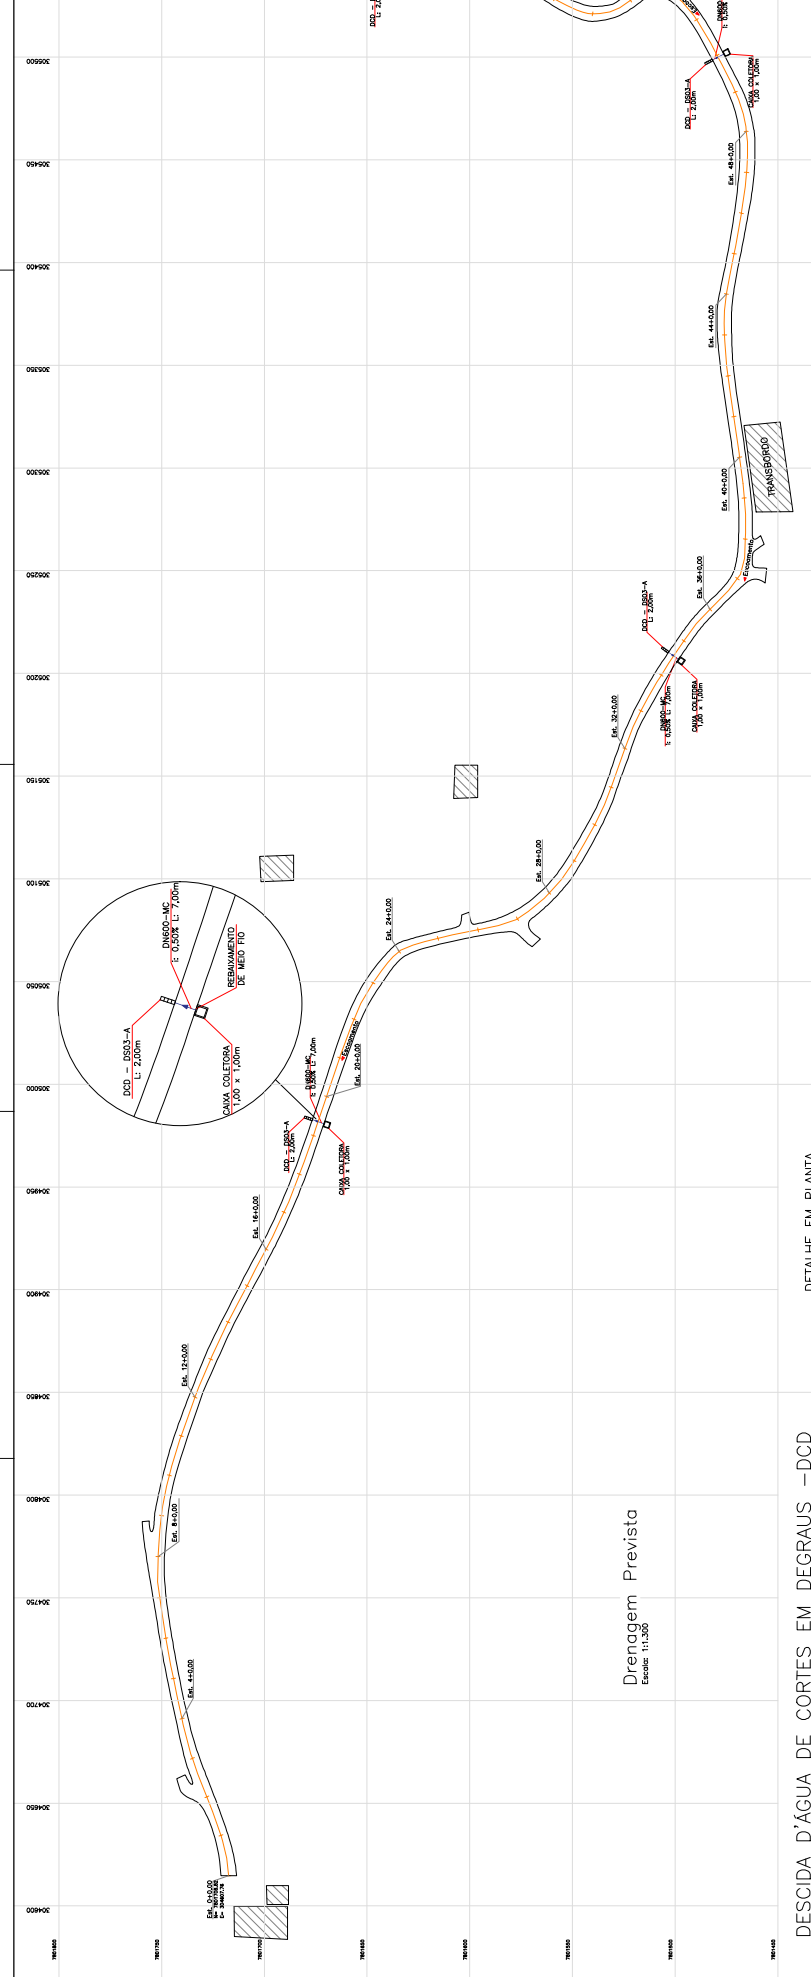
DCD – DS03-A
L: 2,00m

CAIXA COLETORA
1,00 x 1,00m

DN600
i: 0,50%

Est. 48+0,00

Est. 44+0,00

TRANSBORDO

Est. 40+0,00

Escoamento

Est. 36+0,00

DCD – DS03-A
L: 2,00m

DN600–MC
i: 0,50% L: 7,00m

CAIXA COLETORA
1,00 x 1,00m

Est. 32+0,00

Est. 28+0,00

Est. 24+0,00

DN600–MC
i: 0,50% L: 7,00m

REBAIXAMENTO
DE MEIO FIO

DCD – DS03-A
L: 2,00m

CAIXA COLETORA
1,00 x 1,00m

Escoamento

Est. 20+0,00

DN600–MC
i: 0,50% L: 7,00m

DCD – DS03-A
L: 2,00m

CAIXA COLETORA
1,00 x 1,00m

Est. 16+0,00

Est. 12+0,00

Est. 8+0,00

Est. 4+0,00

Est. 0+0,00

Drenagem Prevista
Escala: 1:1.300

DESCIDA D'ÁGUA DE CORTES EM DEGRAUS –DCD

DETALHE EM PLANTA

305500
305450
305400
305350
305300
305250
305200
305150
305100
305050
305000
304950
304900
304850
304800
304750
304700
304650
304600